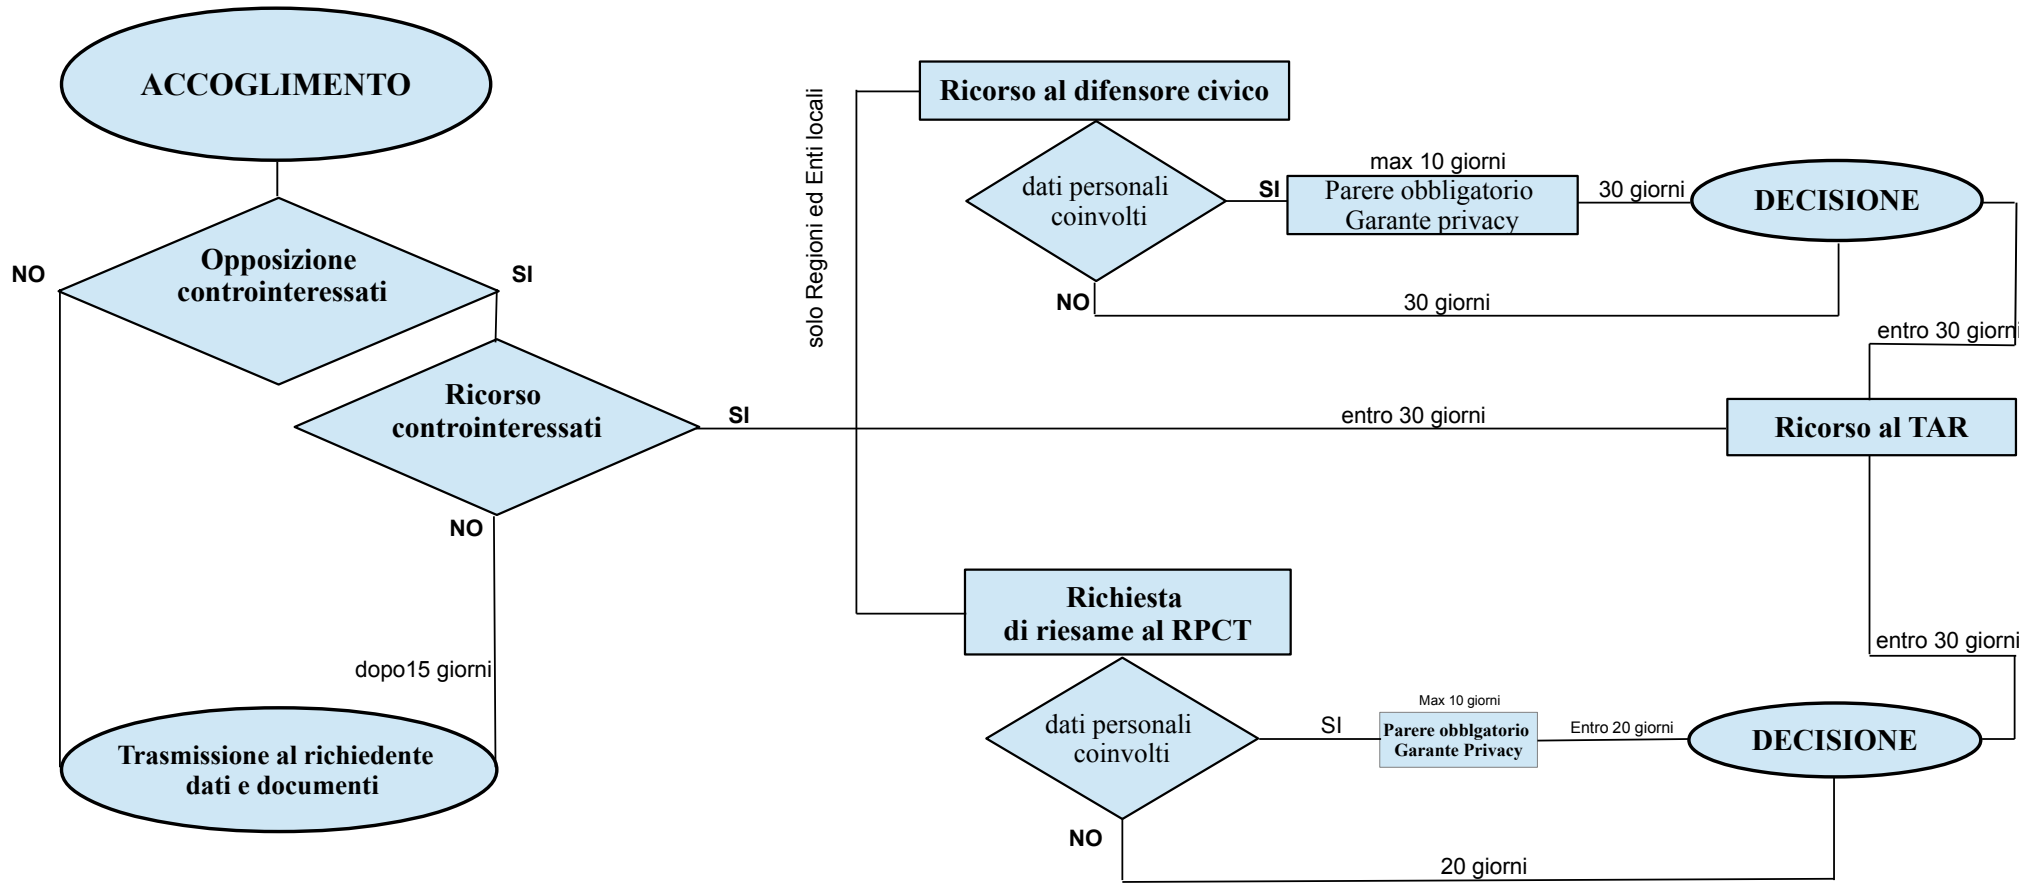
ACCOGLIMENTO

NO

Opposizione controinteressati

SI

Ricorso controinteressati

SI

NO

dopo15 giorni

Trasmissione al richiedente dati e documenti

solo Regioni ed Enti locali

Ricorso al difensore civico

dati personali coinvolti

SI

max 10 giorni

Parere obbligatorio Garante privacy

30 giorni

DECISIONE

NO

30 giorni

entro 30 giorni

entro 30 giorni

Ricorso al TAR

entro 30 giorni

Richiesta di riesame al RPCT

dati personali coinvolti

SI

Max 10 giorni

Parere obblgatorio Garante Privacy

Entro 20 giorni

DECISIONE

NO

20 giorni